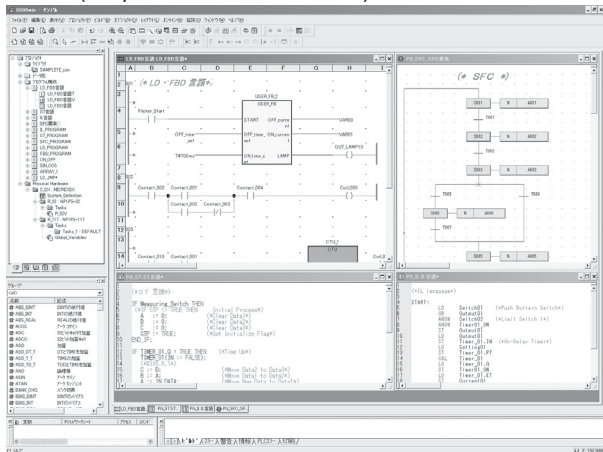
CODESYS - サンプル

ファイル(F) 編集(E) 表示(V) プロジェクト(P) ビルド(B) オンライン(O) デバッグ(D) ツール(T) ウィンドウ(W) ヘルプ(H)

LD_FBD言語 [LD_FBD言語]

(* LD・FBD 言語 *)

A B C D E F G H I

USER_FB_1
USER_FB
Flicker_Start
START OFF_runn
OFF_time_set OFF_time ON_runni
ON_time_s
TM100ms
LAMP
VAR00
VAR01
OUT_LAMP10
Contact_000 Contact_004 Coil_000
Contact_002 Contact_003
CTU_1
Contact_010
Coil_0

PN_SFC [SFC言語]

(* SFC *)

S001 N AR01
T001
S002 N AR02
T002
S003 N AR03
T005
T006
S006 N AR06
T007
S005 N AR05

PN_ST [ST言語]

(* ST 言語 *)

IF Measuring_Switch THEN
(* IF SP = TRUE THEN Initial Process*)
A := 0; (*Clear Data1*)
B := 0; (*Clear Data2*)
C := 0; (*Clear Data3*)
STP := TRUE; (*Set Initialize Flag*)
END_IF;

IF TIMER_ST.Q = TRUE THEN (*Time Up*)
TIMER_ST(IN := FALSE);
(* ... *)
C := B; (*Move Data2 to Data3*)
B := A; (*Move Data1 to Data2*)
A := IN DATA; (*Move New Data to Data1*)

PN_IL [IL言語]

(*IL language*)

START:
LD Switch01 (*Push Bottom Switch*)
OR Output01
ANDN Switch02 (*Limit Switch 1*)
ANDN Timer01_ON
ST Output01
LD Output01
ST Timer_01.IN (*On-Delay Timer*)
LD Setting01
ST Timer_01.PT
LD Timer_01
ST Timer_01.Q
LD Timer_01.ET
ST Output01

LD_FBD言語 PN_ST PN_IL言語 PN_SFC_OR

ABS_DINT
ABS_INT
ABS_REAL
ACOS
ADD
ADDOO
ADD_DT_T
ADD_T_T
ADD_TOD_T
AND
ASIN
ATAN
BANK_CHG
BIAS_DINT
BIAS_INT

エラー 警告 情報 PLCエラー 行解析